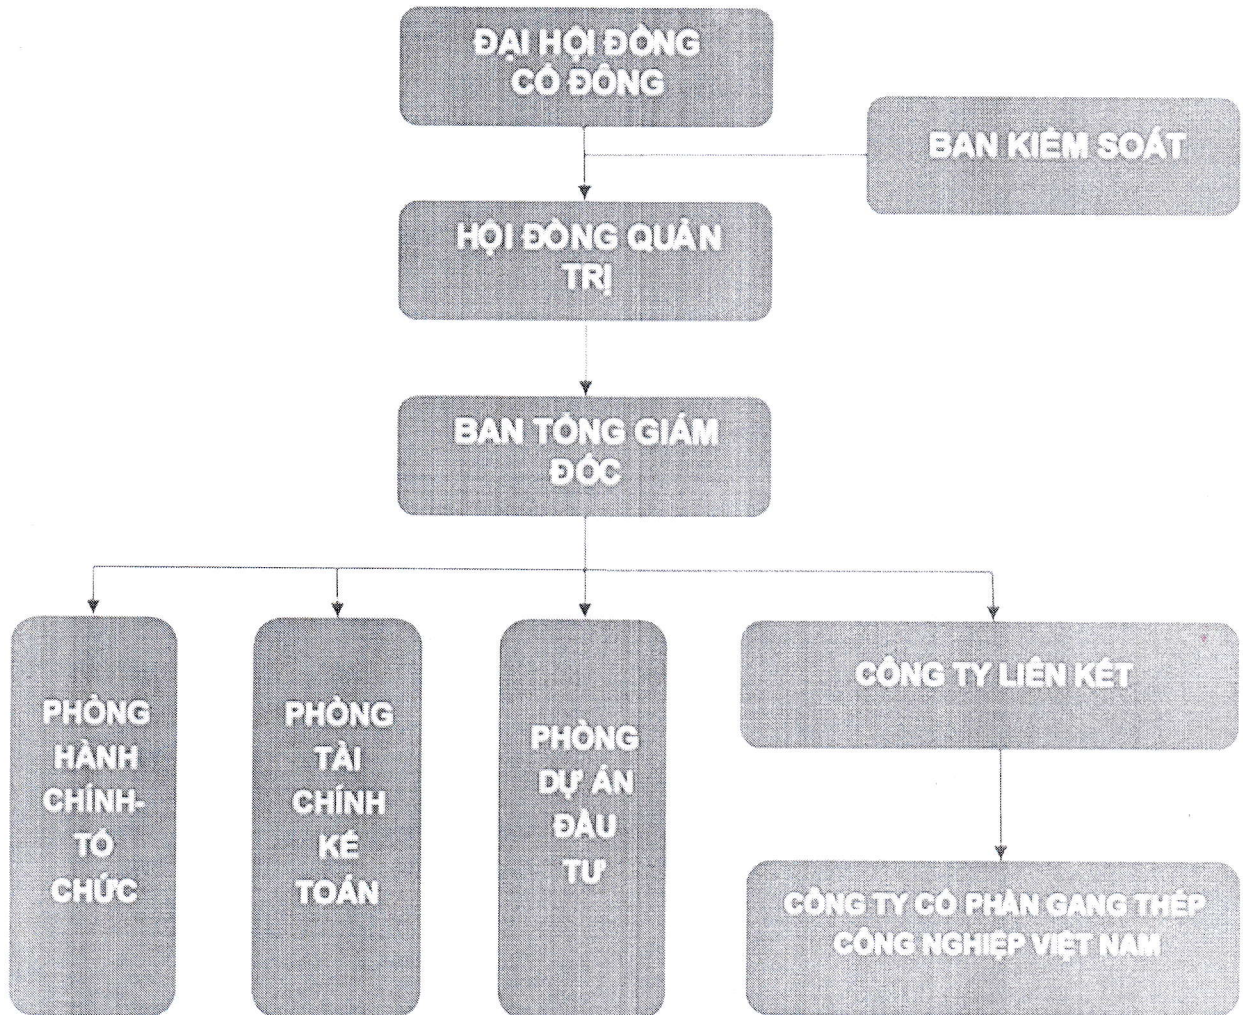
ĐẠI HỘI ĐỒNG CỔ ĐÔNG

BAN KIỂM SOÁT

HỘI ĐỒNG QUẢN TRỊ

BAN TỔNG GIÁM ĐỐC

PHÒNG HÀNH CHÍNH-TỔ CHỨC

PHÒNG TÀI CHÍNH KẾ TOÁN

PHÒNG DỰ ÁN ĐẦU TƯ

CÔNG TY LIÊN KẾT

CÔNG TY CỔ PHẦN GANG THÉP CÔNG NGHIỆP VIỆT NAM